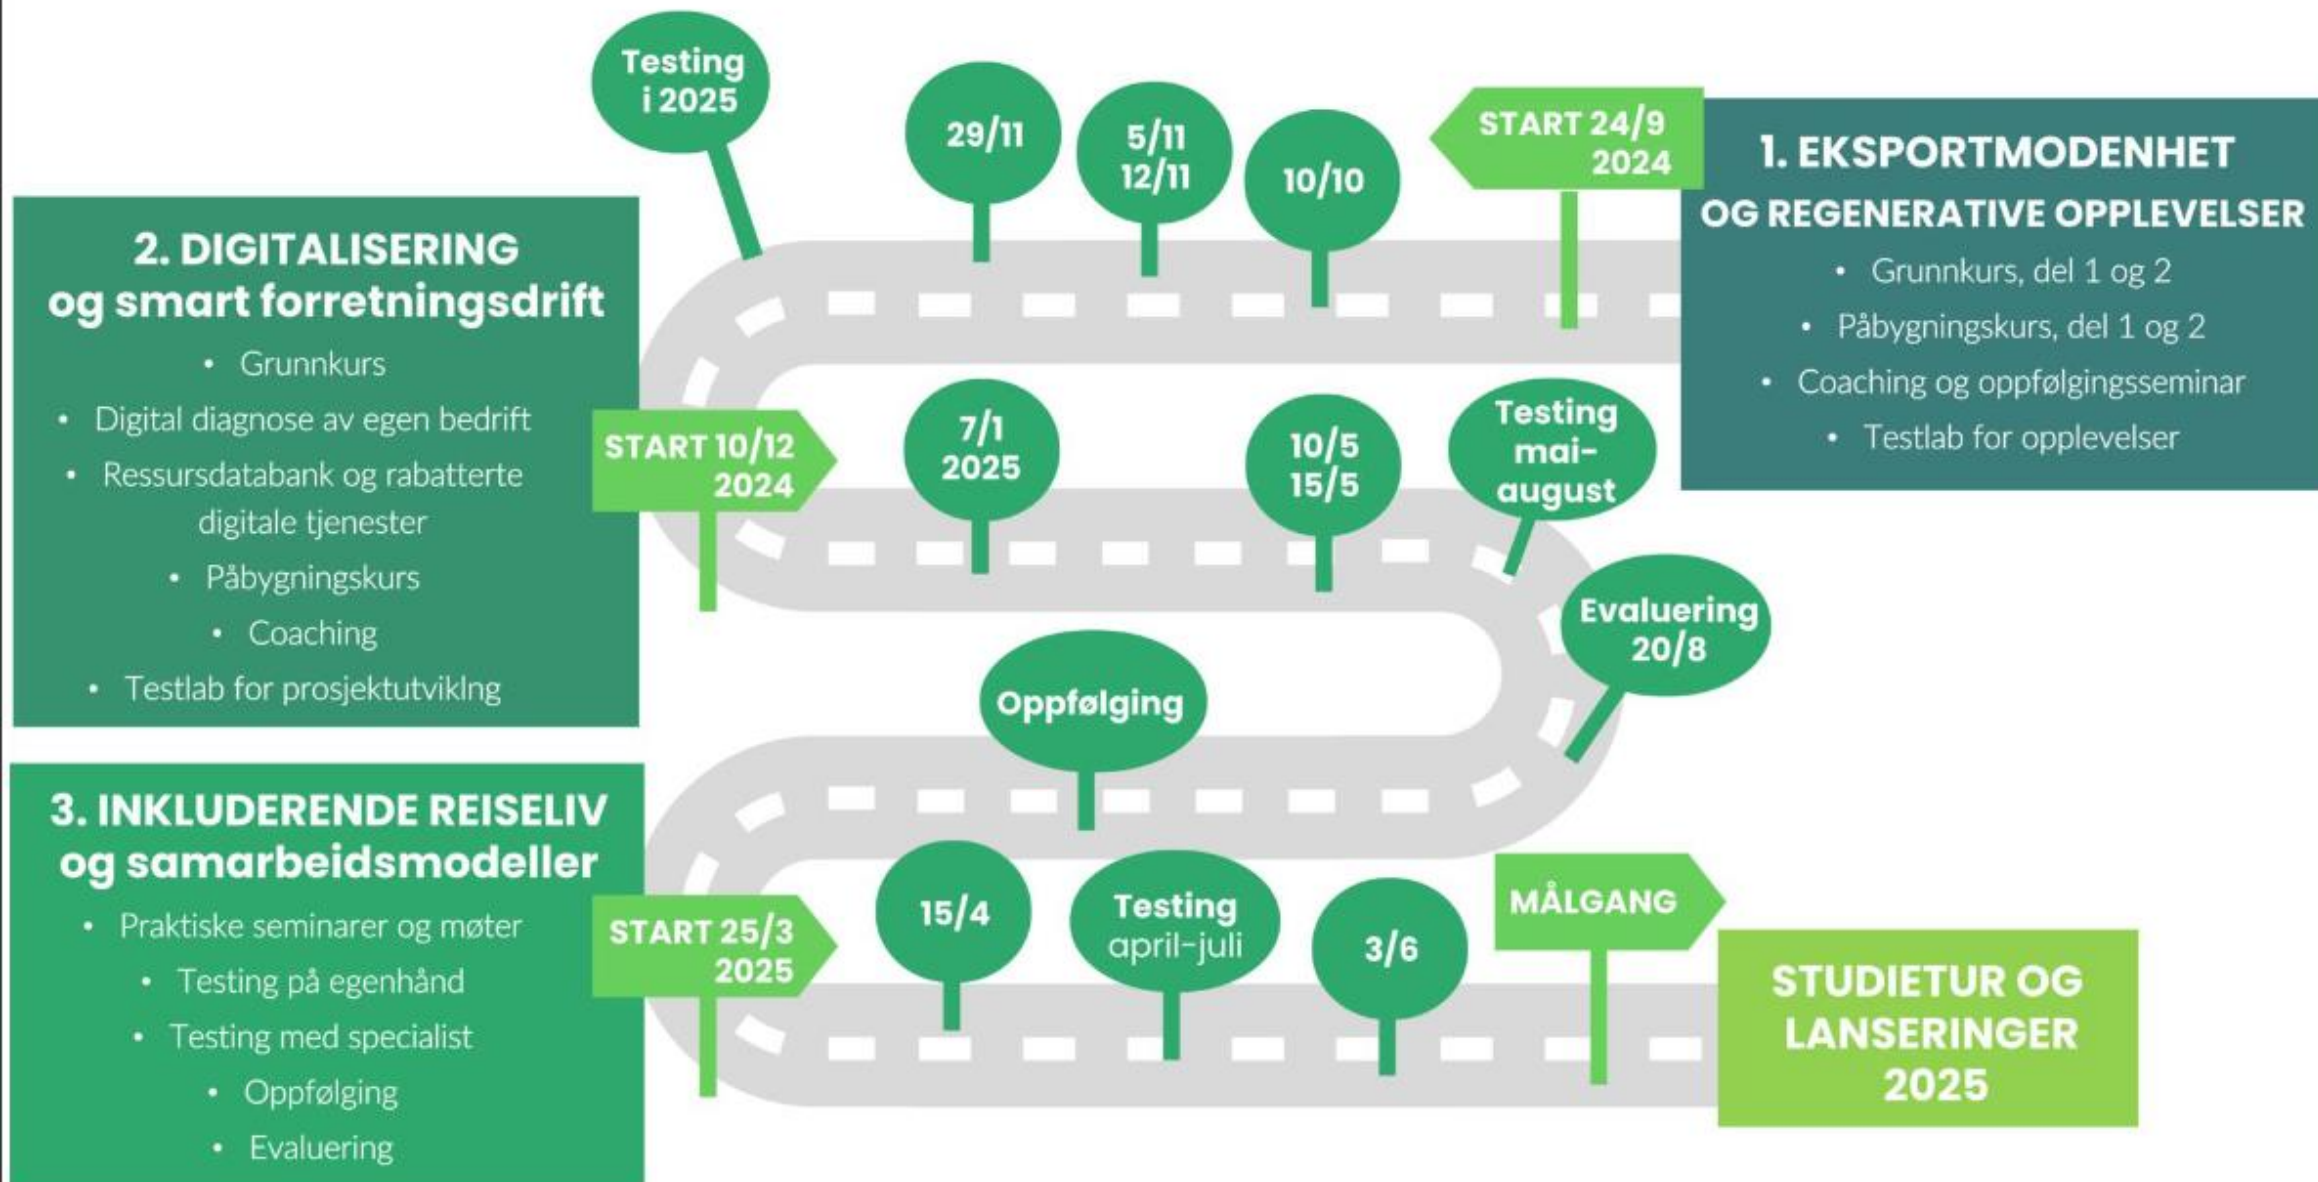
1. EKSPORTMODENHET OG REGENERATIVE OPPLEVELSER
• Grunnkurs, del 1 og 2
• Påbygningskurs, del 1 og 2
• Coaching og oppfølgingsseminar
• Testlab for opplevelser

START 24/9 2024

10/10

5/11 12/11

29/11

Testing i 2025

2. DIGITALISERING og smart forretningsdrift
• Grunnkurs
• Digital diagnose av egen bedrift
• Ressursdatabank og rabatterte digitale tjenester
• Påbygningskurs
• Coaching
• Testlab for prosjektutviklng

START 10/12 2024

7/1 2025

10/5 15/5

Testing mai-august

Evaluering 20/8

Oppfølging

3. INKLUDERENDE REISELIV og samarbeidsmodeller
• Praktiske seminarer og møter
• Testing på egenhånd
• Testing med specialist
• Oppfølging
• Evaluering

START 25/3 2025

15/4

Testing april-juli

3/6

MÅLGANG

STUDIETUR OG LANSERINGER 2025